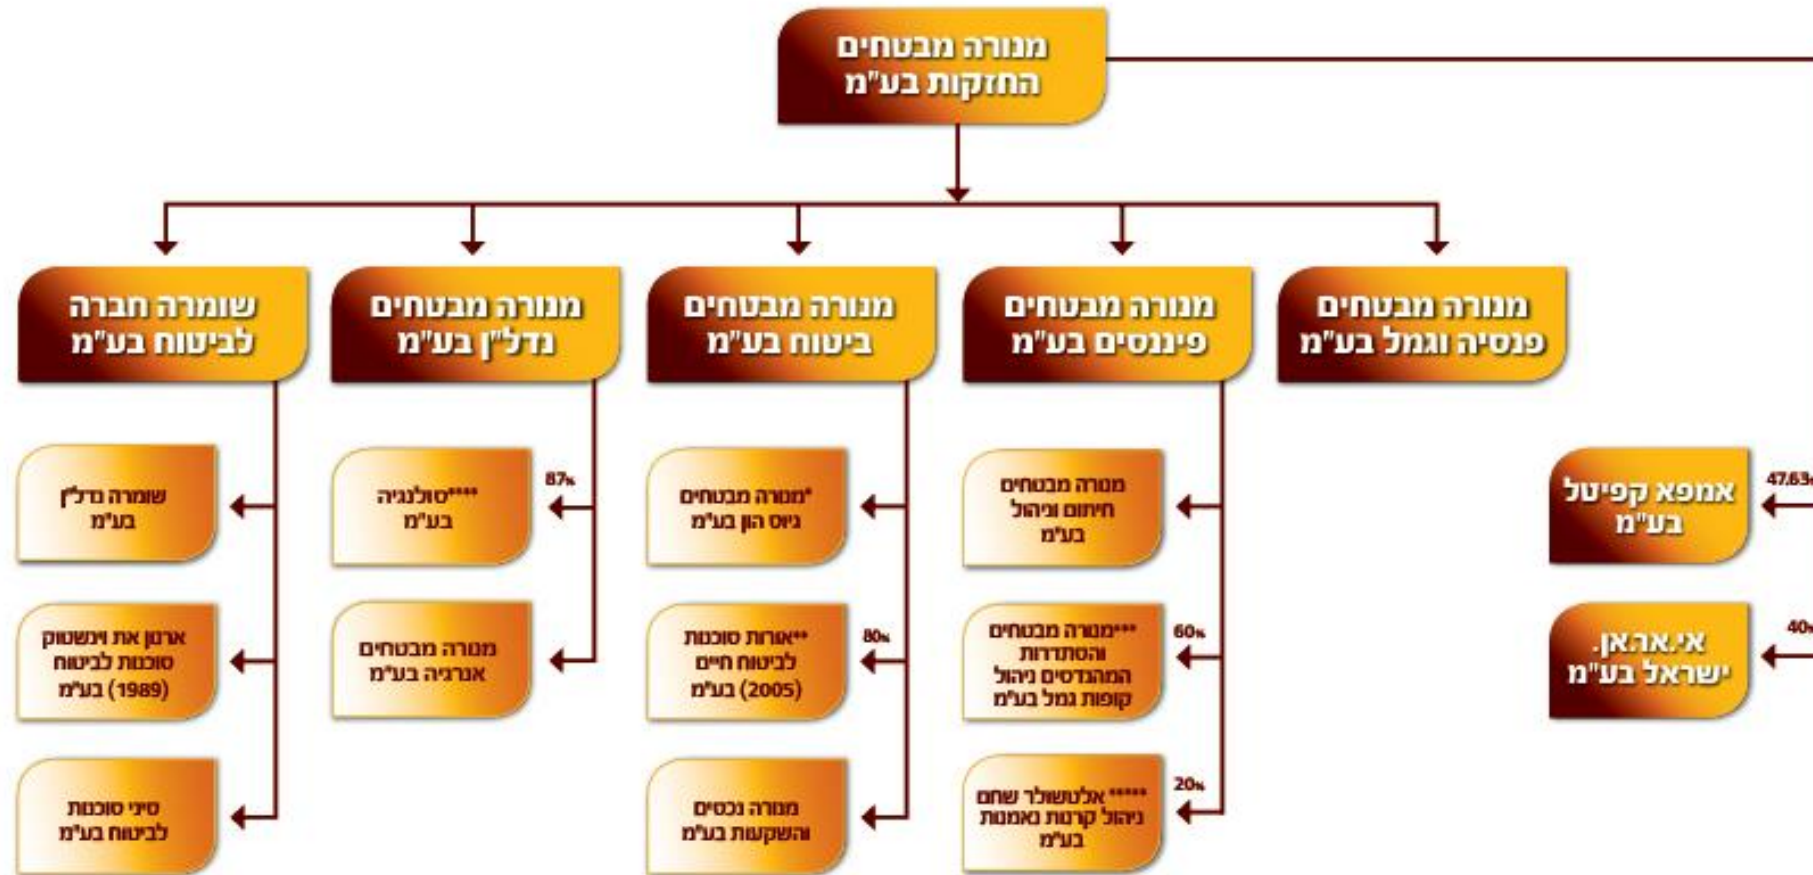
מנורה מבטחים החזקות בע"מ

מנורה מבטחים פנסיה וגמל בע"מ

מנורה מבטחים פיננסים בע"מ

מנורה מבטחים ביטוח בע"מ

מנורה מבטחים נדל"ן בע"מ

שומרה חברה לביטוח בע"מ

מנורה מבטחים חיתום וניהול בע"מ

60% ***מנורה מבטחים והסתדרות המהנדסים ניהול קופות גמל בע"מ

20% *****אלטשולר שחם ניהול קרנות נאמנות בע"מ

*מנורה מבטחים גיוס הון בע"מ

80% **אורות סוכנות לביטוח חיים (2005) בע"מ

מנורה נכסים והשקעות בע"מ

87% ****סולגיה בע"מ

מנורה מבטחים אנרגיה בע"מ

שומרה נדל"ן בע"מ

ארנון את וינשטוק סוכנות לביטוח (1989) בע"מ

סיני סוכנות לביטוח בע"מ

47.63% אמפא קפיטל בע"מ

40% אי.אה.אן. ישראל בע"מ